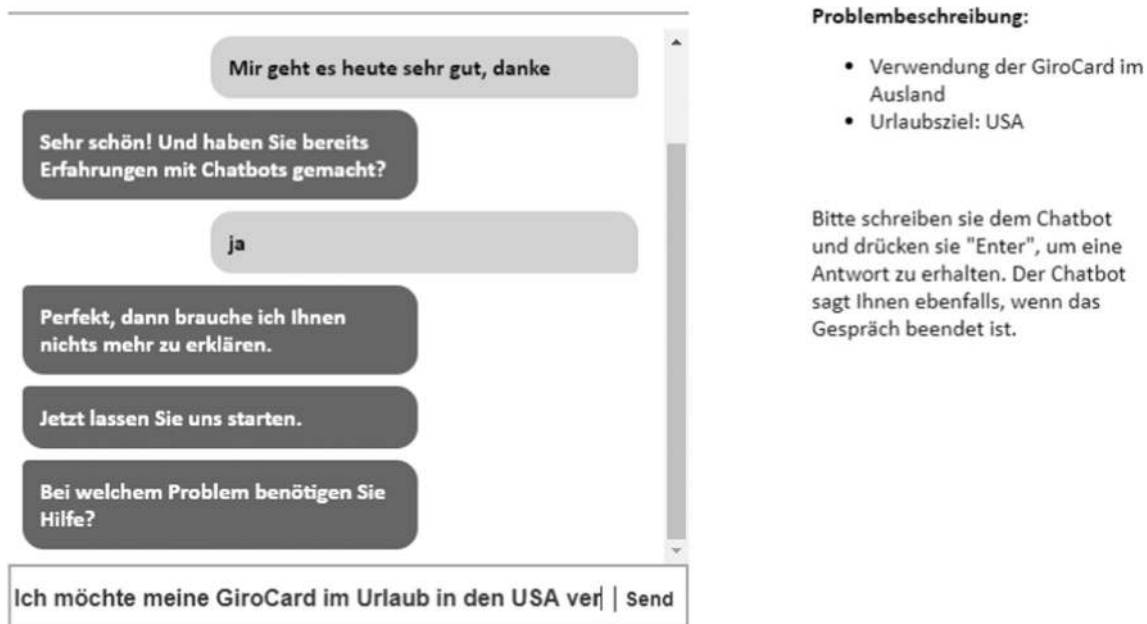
Mir geht es heute sehr gut, danke

Sehr schön! Und haben Sie bereits Erfahrungen mit Chatbots gemacht?

ja

Perfekt, dann brauche ich Ihnen nichts mehr zu erklären.

Jetzt lassen Sie uns starten.

Bei welchem Problem benötigen Sie Hilfe?

Ich möchte meine GiroCard im Urlaub in den USA ver

Send

Problembeschreibung:

- Verwendung der GiroCard im Ausland
- Urlaubsziel: USA

Bitte schreiben sie dem Chatbot und drücken sie "Enter", um eine Antwort zu erhalten. Der Chatbot sagt Ihnen ebenfalls, wenn das Gespräch beendet ist.